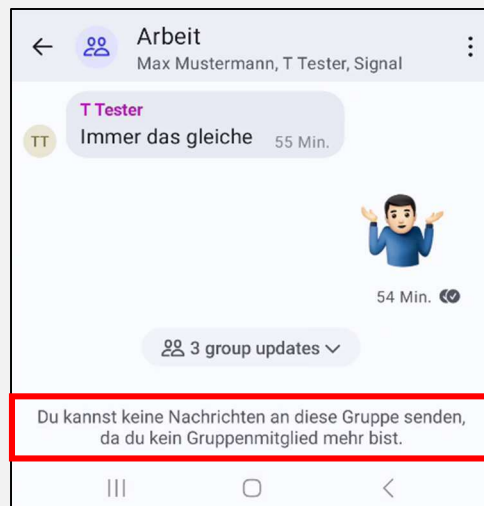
Arbeit
Max Mustermann, T Tester, Signal

TT
T Tester
Immer das gleiche 55 Min.

🤷‍♂️
54 Min.

3 group updates

Du kannst keine Nachrichten an diese Gruppe senden, da du kein Gruppenmitglied mehr bist.